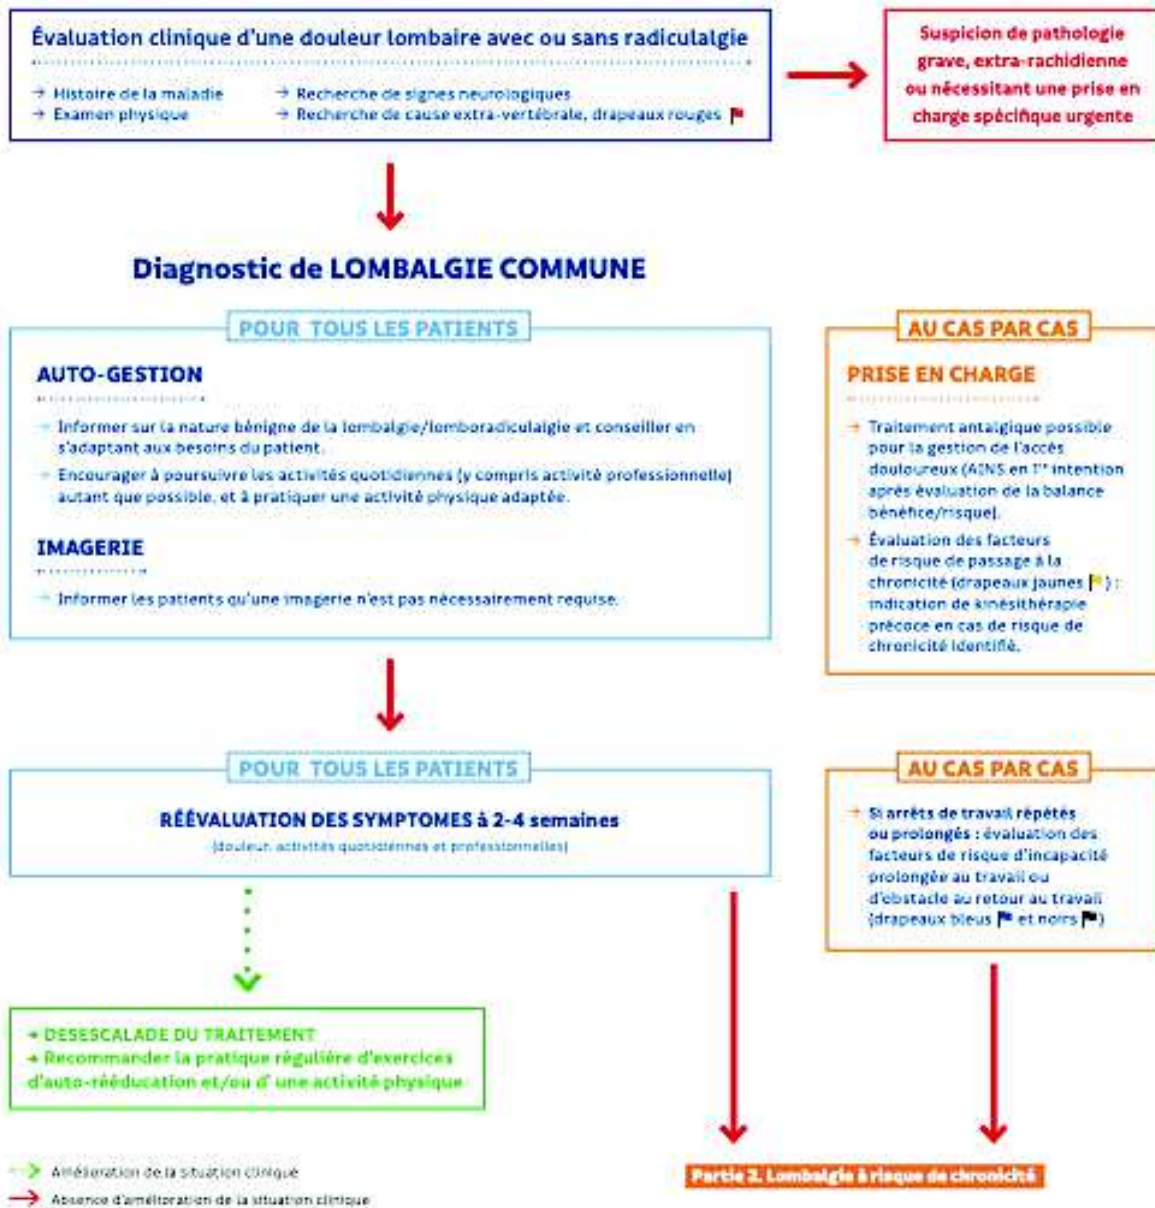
Évaluation clinique d'une douleur lombaire avec ou sans radiculalgie

→ Histoire de la maladie
→ Examen physique
→ Recherche de signes neurologiques
→ Recherche de cause extra-vertébrale, drapeaux rouges

Suspicion de pathologie grave, extra-rachidienne ou nécessitant une prise en charge spécifique urgente

Diagnostic de LOMBALGIE COMMUNE

POUR TOUS LES PATIENTS

AUTO-GESTION

→ Informer sur la nature bénigne de la lombalgie/lomboradiculalgie et conseiller en s'adaptant aux besoins du patient.

→ Encourager à poursuivre les activités quotidiennes (y compris activité professionnelle) autant que possible, et à pratiquer une activité physique adaptée.

IMAGERIE

→ Informer les patients qu'une imagerie n'est pas nécessairement requise.

AU CAS PAR CAS

PRISE EN CHARGE

→ Traitement antalgique possible pour la gestion de l'accès douloureux (AINS en 1$^{re}$ intention après évaluation de la balance bénéfice/risque).

→ Évaluation des facteurs de risque de passage à la chronicité (drapeaux jaunes ) : indication de kinésithérapie précoce en cas de risque de chronicité identifié.

POUR TOUS LES PATIENTS

RÉÉVALUATION DES SYMPTOMES à 2-4 semaines

(douleur, activités quotidiennes et professionnelles)

AU CAS PAR CAS

→ Si arrêts de travail répétés ou prolongés : évaluation des facteurs de risque d'incapacité prolongée au travail ou d'obstacle au retour au travail (drapeaux bleus et noirs )

→ DESESCALADE DU TRAITEMENT
→ Recommander la pratique régulière d'exercices d'auto-rééducation et/ou d' une activité physique

Amélioration de la situation clinique
Absence d'amélioration de la situation clinique

Partie 2. Lombalgie à risque de chronicité